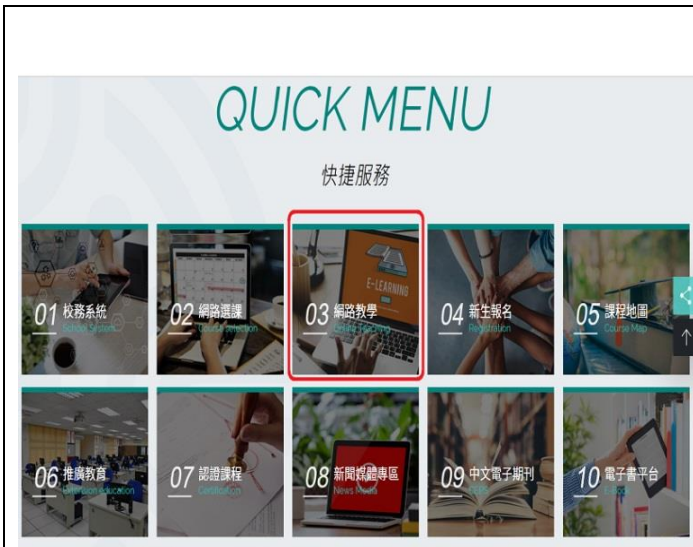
QUICK MENU

快捷服務

01 校務系統 School System

02 網路選課 Course Selection

E-LEARNING

03 網路教學 Online Teaching

04 新生報名 Registration

05 課程地圖 Course Map

06 推廣教育 Extension education

07 認證課程 Certification

08 新聞媒體專區 News Media

09 中文電子期刊 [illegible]

10 電子書平台 E-Book